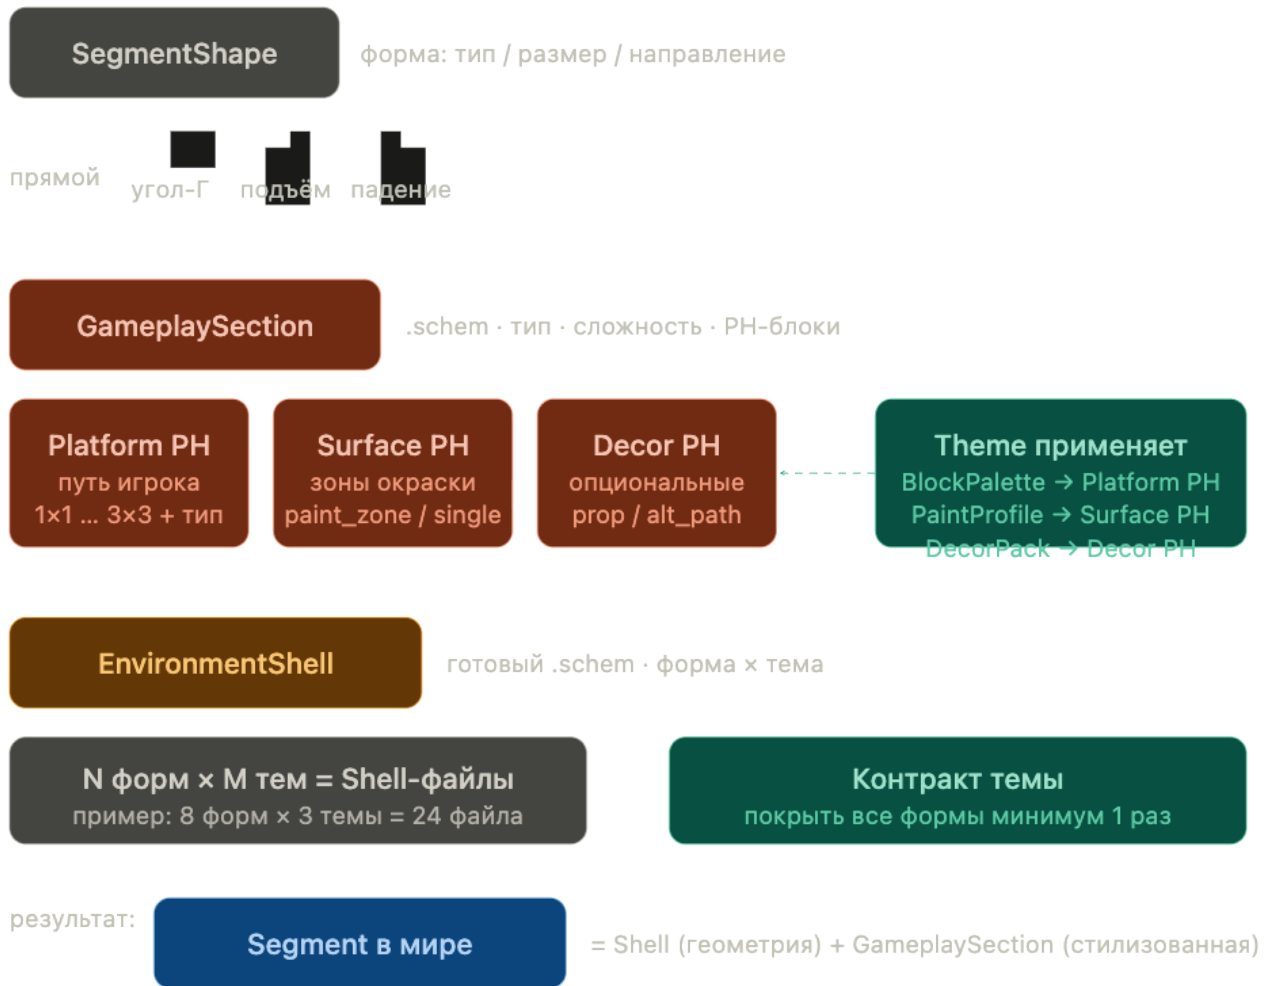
SegmentShape

форма: тип / размер / направление

прямой

угол-Г

подъём

падение

GameplaySection

.schem · тип · сложность · PH-блоки

Platform PH
путь игрока
1×1 ... 3×3 + тип

Surface PH
зоны окраски
paint_zone / single

Decor PH
опциональные
prop / alt_path

Theme применяет
BlockPalette → Platform PH
PaintProfile → Surface PH
DecorPack → Decor PH

EnvironmentShell

готовый .schem · форма × тема

N форм × M тем = Shell-файлы
пример: 8 форм × 3 темы = 24 файла

Контракт темы
покрыть все формы минимум 1 раз

результат:

Segment в мире

= Shell (геометрия) + GameplaySection (стилизованная)